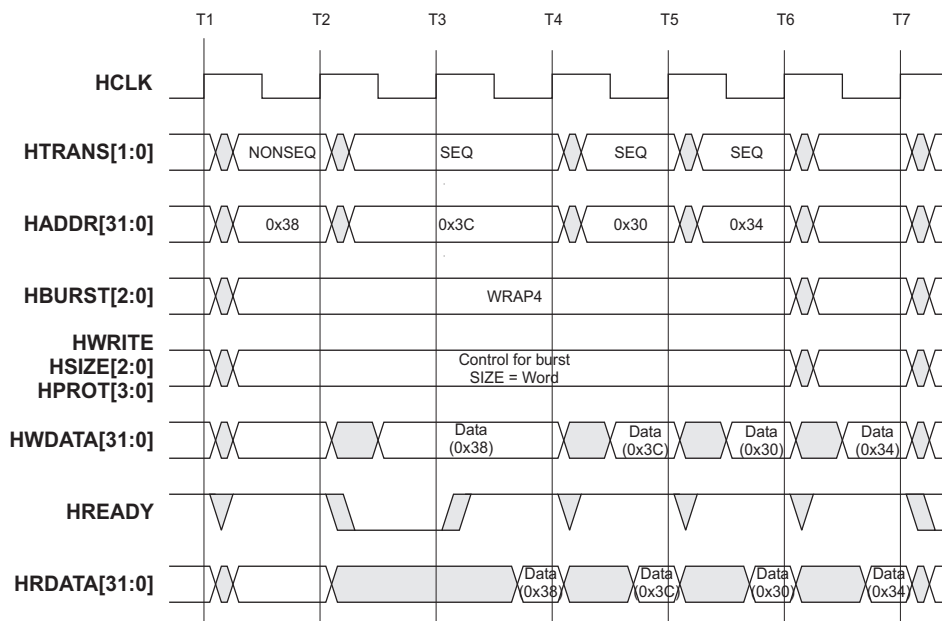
T1 T2 T3 T4 T5 T6 T7

HCLK

HTRANS[1:0]
NONSEQ SEQ SEQ SEQ

HADDR[31:0]
0x38 0x3C 0x30 0x34

HBURST[2:0]
WRAP4

HWRITE
HSIZE[2:0]
HPROT[3:0]
Control for burst
SIZE = Word

HWDATA[31:0]
Data (0x38) Data (0x3C) Data (0x30) Data (0x34)

HREADY

HRDATA[31:0]
Data (0x38) Data (0x3C) Data (0x30) Data (0x34)